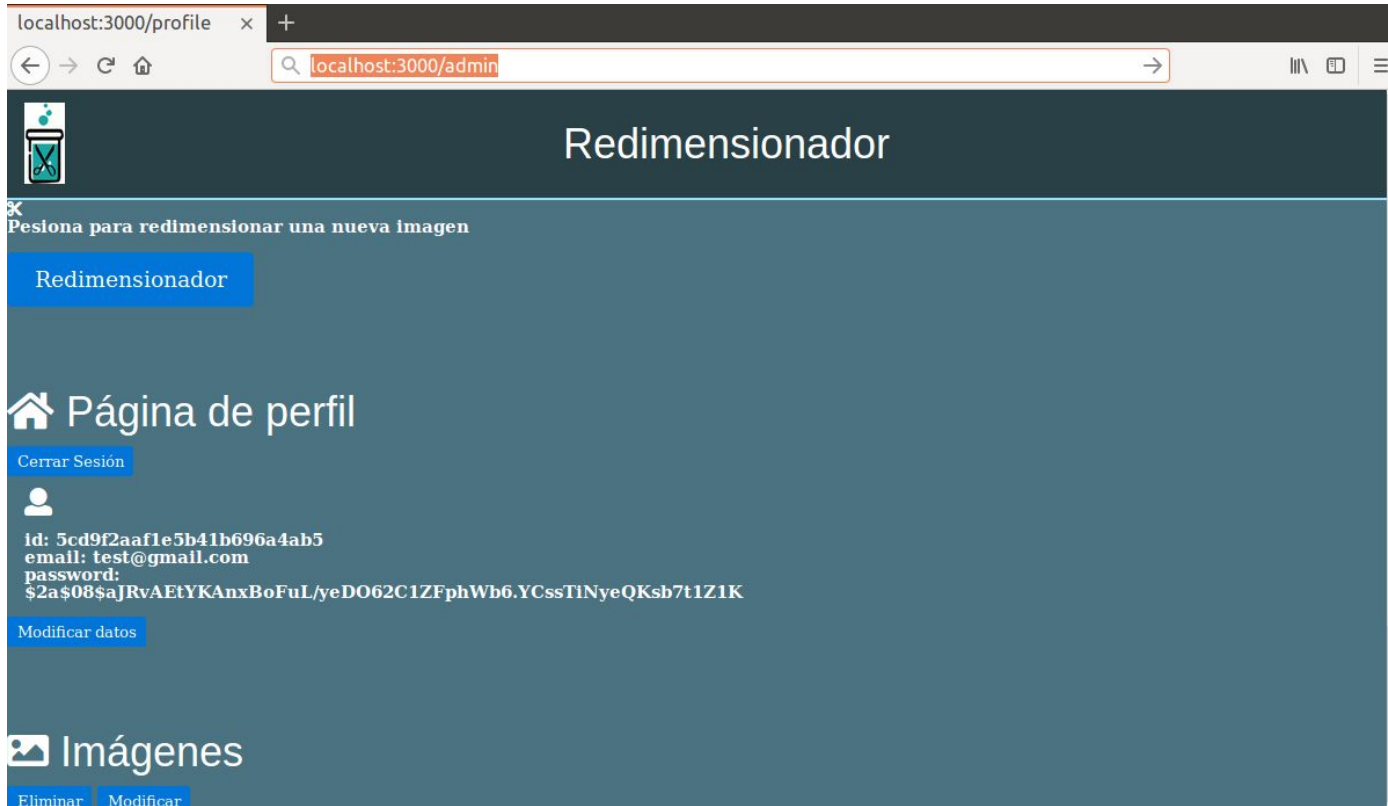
localhost:3000/profile ×

localhost:3000/admin

Redimensionador

Pesiona para redimensionar una nueva imagen

Redimensionador

Página de perfil

Cerrar Sesión

id: 5cd9f2aaf1e5b41b696a4ab5
email: test@gmail.com
password:
$2a$08$aJRvAEtYKAnxBoFuL/yeDO62C1ZFphWb6.YCssTiNyeQKsb7t1Z1K

Modificar datos

Imágenes

Eliminar Modificar